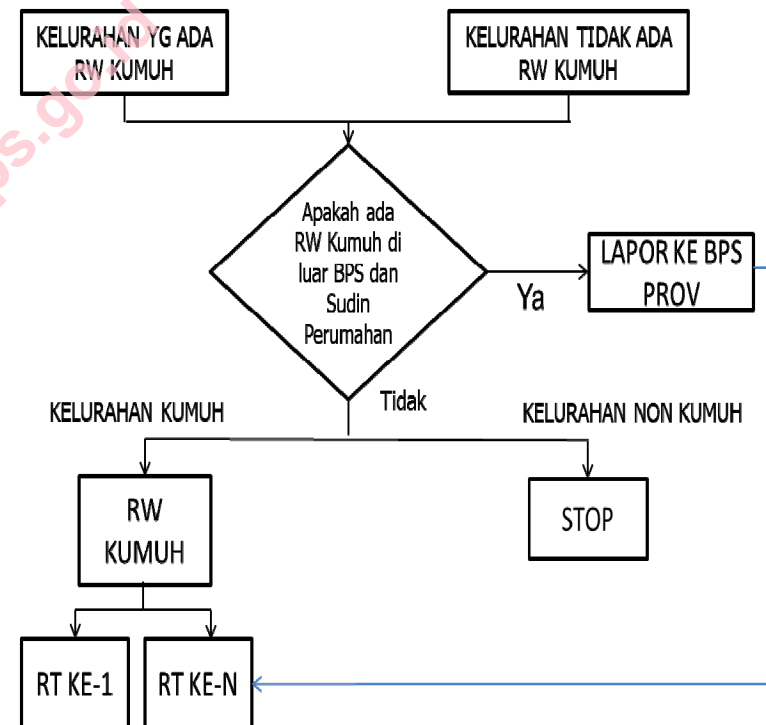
ps.go.id

KELURAHAN YG ADA RW KUMUH

KELURAHAN TIDAK ADA RW KUMUH

Apakah ada RW Kumuh di luar BPS dan Sudin Perumahan

Ya

LAPOR KE BPS PROV

Tidak

KELURAHAN KUMUH

KELURAHAN NON KUMUH

RW KUMUH

STOP

RT KE-1

RT KE-N